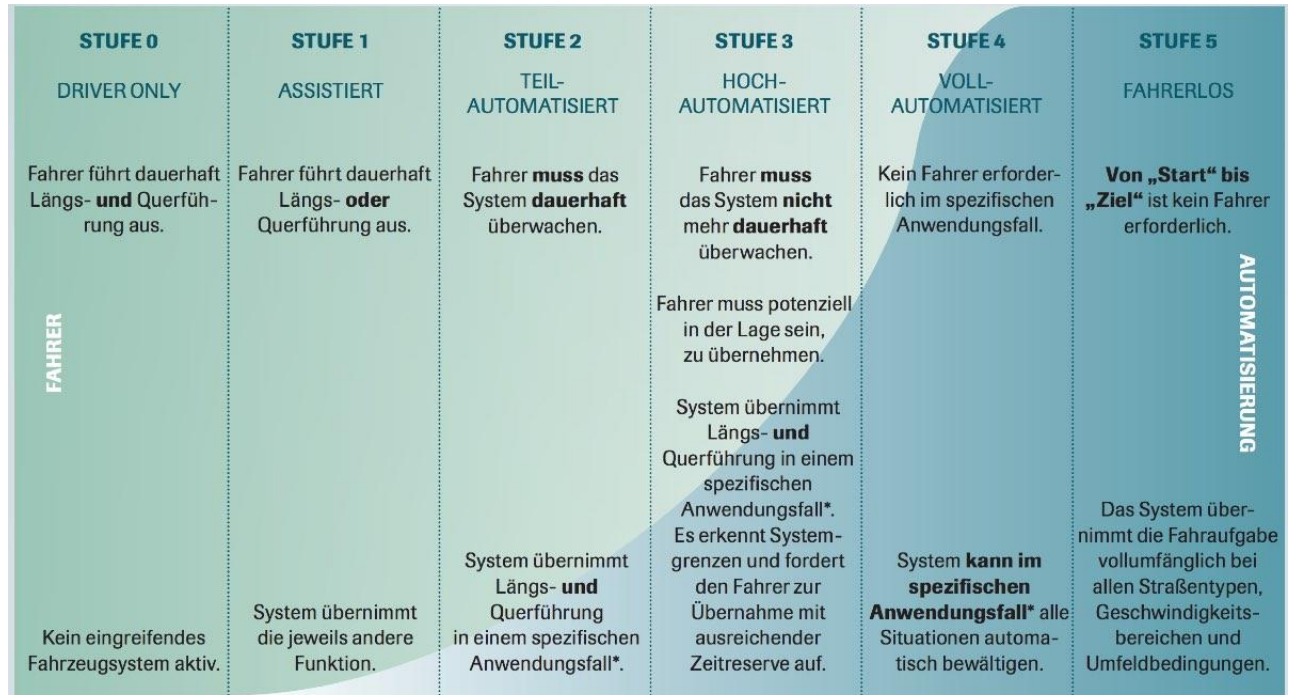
| STUFE 0 | STUFE 1 | STUFE 2 | STUFE 3 | STUFE 4 | STUFE 5 |
|---|---|---|---|---|---|
| DRIVER ONLY | ASSISTIERT | TEIL-AUTOMATISIERT | HOCH-AUTOMATISIERT | VOLL-AUTOMATISIERT | FAHRERLOS |
| Fahrer führt dauerhaft Längs- **und** Querführung aus. | Fahrer führt dauerhaft Längs- **oder** Querführung aus. | Fahrer **muss** das System **dauerhaft** überwachen. | Fahrer **muss** das System **nicht** mehr **dauerhaft** überwachen. Fahrer muss potenziell in der Lage sein, zu übernehmen. System übernimmt Längs- **und** Querführung in einem spezifischen Anwendungsfall*. Es erkennt Systemgrenzen und fordert den Fahrer zur Übernahme mit ausreichender Zeitreserve auf. | Kein Fahrer erforderlich im spezifischen Anwendungsfall. | **Von „Start" bis „Ziel"** ist kein Fahrer erforderlich. |
| Kein eingreifendes Fahrzeugsystem aktiv. | System übernimmt die jeweils andere Funktion. | System übernimmt Längs- **und** Querführung in einem spezifischen Anwendungsfall*. | | System **kann im spezifischen Anwendungsfall*** alle Situationen automatisch bewältigen. | Das System übernimmt die Fahraufgabe vollumfänglich bei allen Straßentypen, Geschwindigkeitsbereichen und Umfeldbedingungen. |

FAHRER

AUTOMATISIERUNG